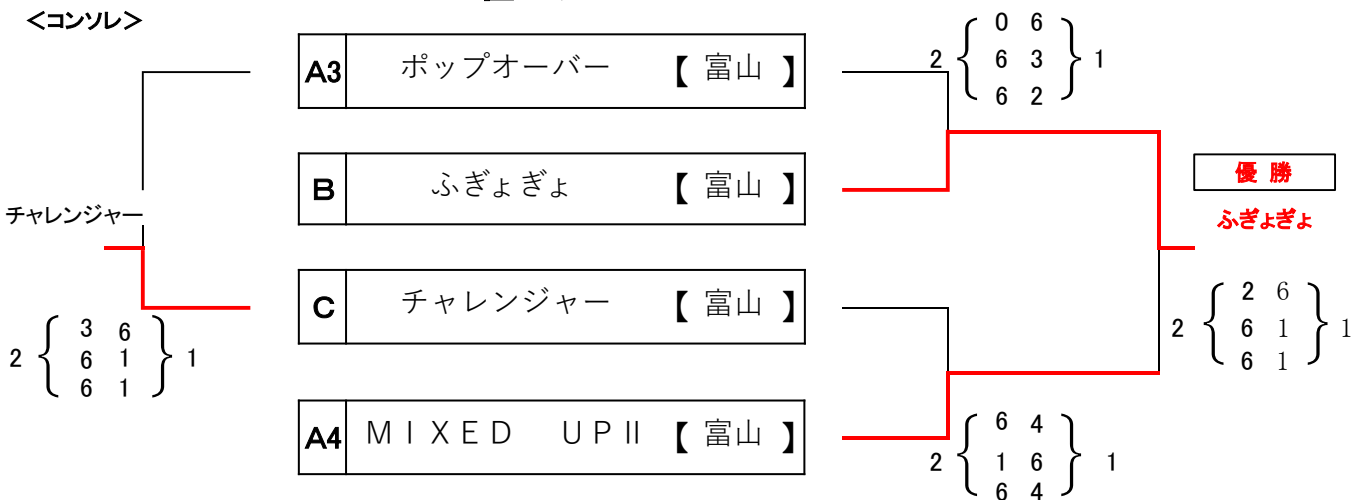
＜コンソル＞

A3 ポップオーバー 【 富山 】

B ふぎょぎょ 【 富山 】

C チャレンジャー 【 富山 】

A4 ＭＩＸＥＤ ＵＰⅡ 【 富山 】

チャレンジャー

2 $\begin{Bmatrix} 3 & 6 \\ 6 & 1 \\ 6 & 1 \end{Bmatrix}$ 1

2 $\begin{Bmatrix} 0 & 6 \\ 6 & 3 \\ 6 & 2 \end{Bmatrix}$ 1

2 $\begin{Bmatrix} 6 & 4 \\ 1 & 6 \\ 6 & 4 \end{Bmatrix}$ 1

2 $\begin{Bmatrix} 2 & 6 \\ 6 & 1 \\ 6 & 1 \end{Bmatrix}$ 1

優 勝

ふぎょぎょ